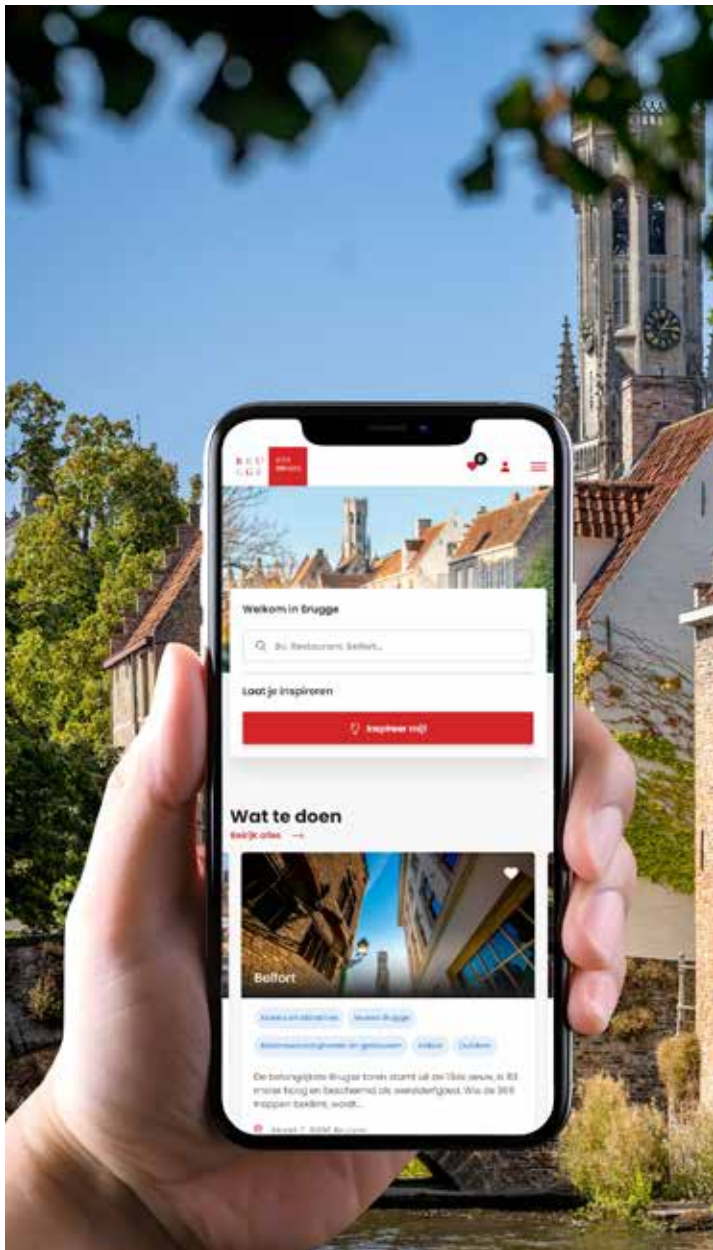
BRU
GGE

Welkom in Brugge

Bv. Restaurant, Belfort...

Laat je inspireren

Inspireer mij!

Wat te doen

Bekijk alles →

Belfort

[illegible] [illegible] Brugge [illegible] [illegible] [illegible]

De belangrijkste Brugse toren stamt uit de 13de eeuw, is 83 meter hoog en beschermd als werelderfgoed. Wie de 366 trappen beklimt, wordt...

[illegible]